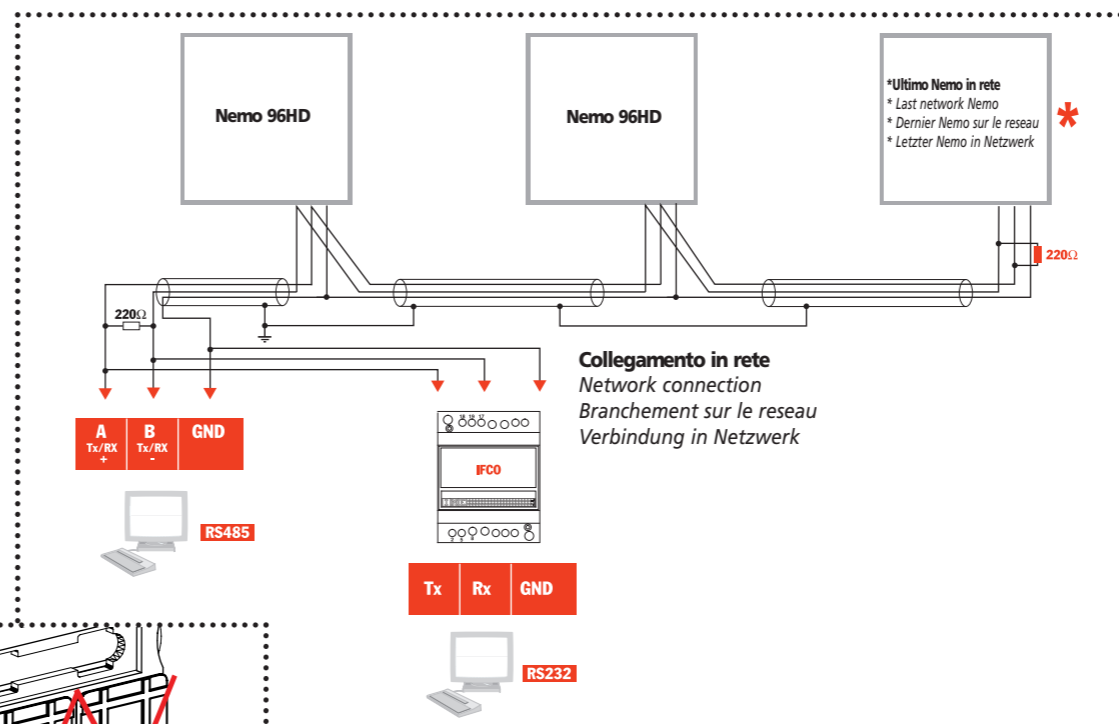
Nemo 96HD

Nemo 96HD

*Ultimo Nemo in rete
* Last network Nemo
* Dernier Nemo sur le reseau
* Letzter Nemo in Netzwerk

*

220Ω

220Ω

Collegamento in rete
Network connection
Branchement sur le reseau
Verbindung in Netzwerk

| A Tx/RX + | B Tx/RX - | GND |
|---|---|---|

RS485

IFCO

| Tx | Rx | GND |
|---|---|---|

RS232